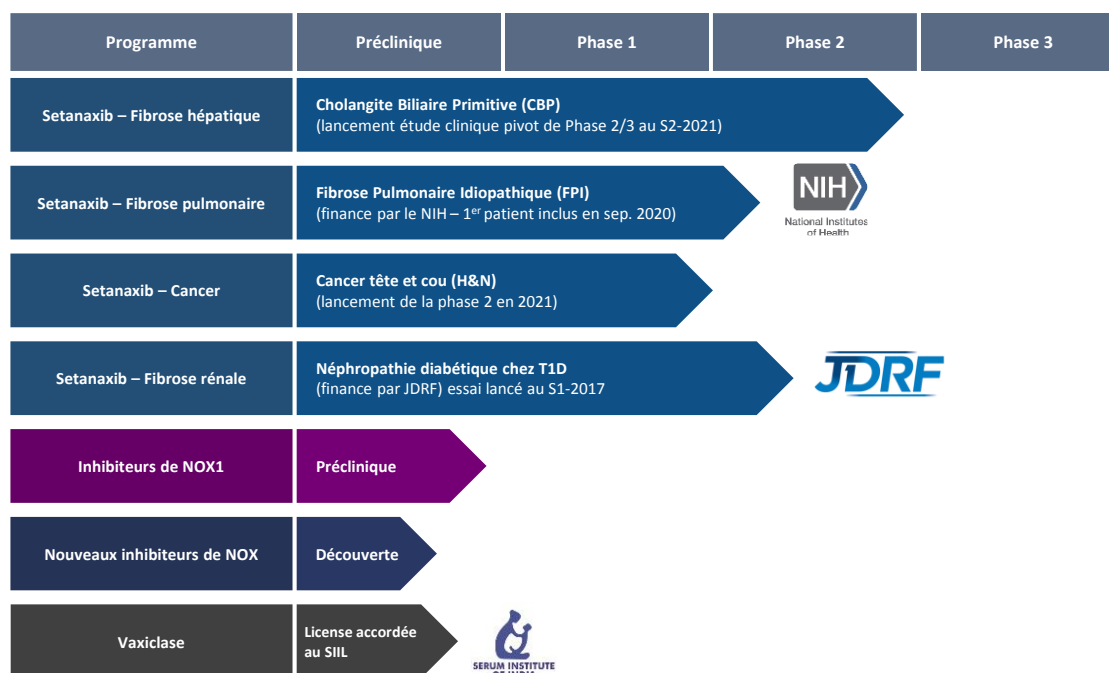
| Programme | Préclinique | Phase 1 | Phase 2 | Phase 3 |
|---|---|---|---|---|
| Setanaxib – Fibrose hépatique | Cholangite Biliaire Primitive (CBP) (lancement étude clinique pivot de Phase 2/3 au S2-2021) | | | |
| Setanaxib – Fibrose pulmonaire | Fibrose Pulmonaire Idiopathique (FPI) (finance par le NIH – 1$^{er}$ patient inclus en sep. 2020) | | NIH National Institutes of Health | |
| Setanaxib – Cancer | Cancer tête et cou (H&N) (lancement de la phase 2 en 2021) | | | |
| Setanaxib – Fibrose rénale | Néphropathie diabétique chez T1D (finance par JDRF) essai lancé au S1-2017 | | JDRF | |
| Inhibiteurs de NOX1 | Préclinique | | | |
| Nouveaux inhibiteurs de NOX | Découverte | | | |
| Vaxiclase | License accordée au SIIL | SERUM INSTITUTE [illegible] | | |